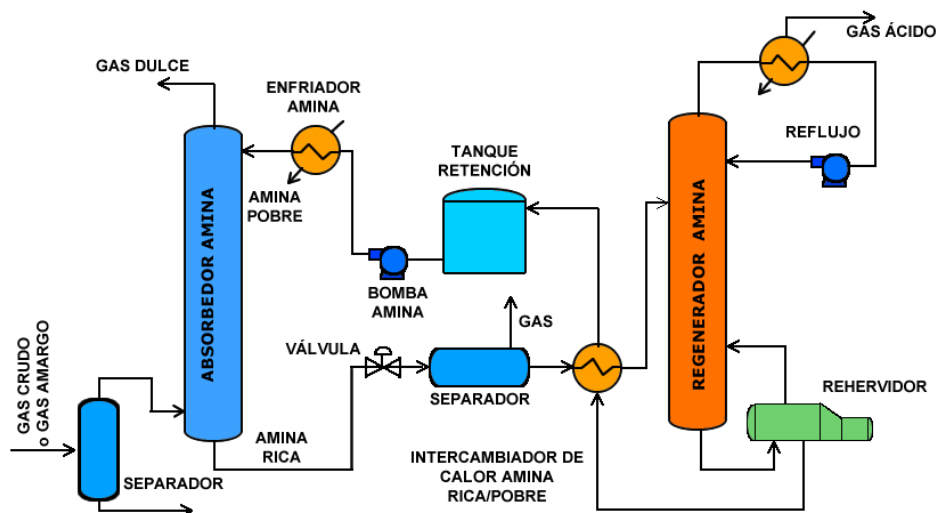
GAS DULCE

ENFRIADOR AMINA

AMINA POBRE

TANQUE RETENCIÓN

GAS ÁCIDO

REFLUJO

ABSORBEDOR AMINA

REGENERADOR AMINA

BOMBA AMINA

GAS

VÁLVULA

SEPARADOR

GAS CRUDO o GAS AMARGO

REHERVIDOR

AMINA RICA

SEPARADOR

INTERCAMBIADOR DE CALOR AMINA RICA/POBRE